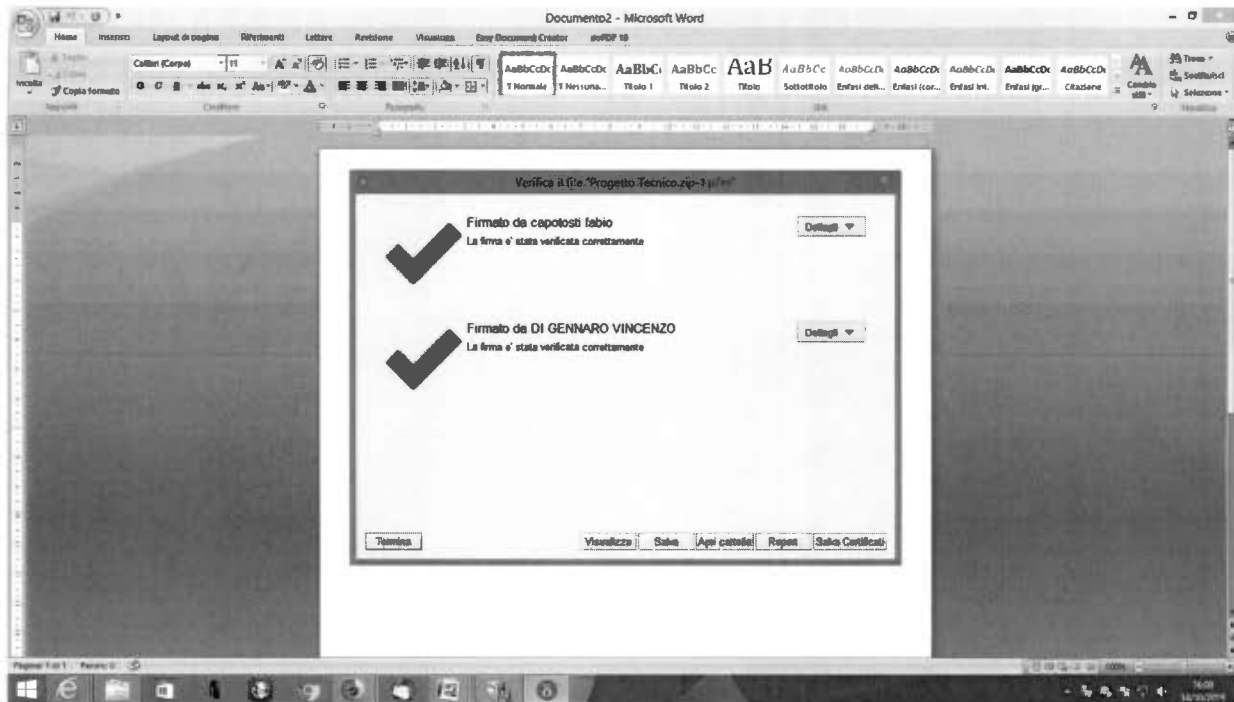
Documento2 - Microsoft Word

Home Inserisci Layout di pagina Riferimenti Lettere Revisione Visualizza Easy Document Creator doPDF 10

Incolla Copia formato
Calibri (Corpo) 11
AaBbCcDc 1 Normale
AaBbCcDc 1 Nessuna...
AaBbC Titolo 1
AaBbCc Titolo 2
AaB Titolo
AaBbCc Sottotitolo
AaBbCcDc Enfasi deli...
AaBbCcDc Enfasi (cor...
AaBbCcDc Enfasi int.
AaBbCcDc Enfasi (gr...
AaBbCcDc Citazione
Cambia stili
Trova
Sostituisci
Seleziona

Verifica il file "Progetto Tecnico.zip-3 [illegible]"

Firmato da capotosti fabio
La firma e' stata verificata correttamente
Dettagli

Firmato da DI GENNARO VINCENZO
La firma e' stata verificata correttamente
Dettagli

Termina
Visualizza Salva Apri cartella Report Salva Certificati

Pagina: 1 di 1 Parole: 0